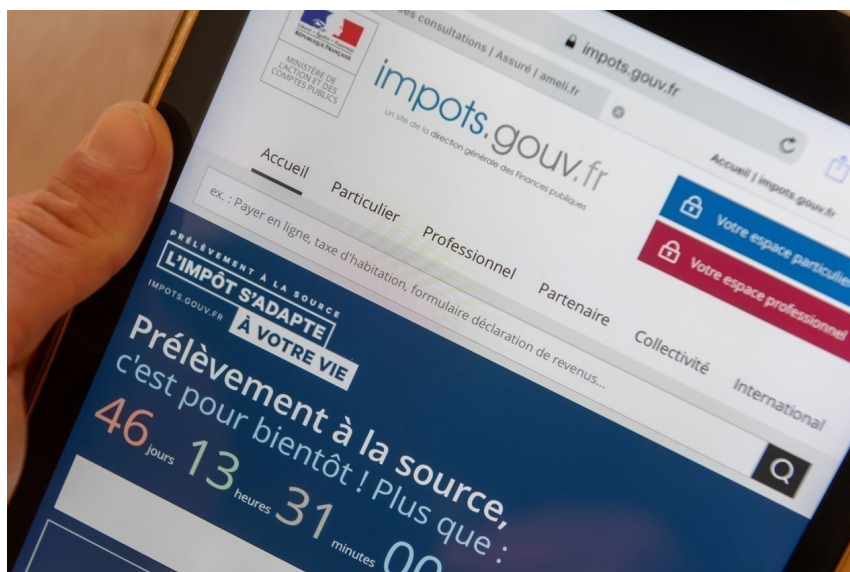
RÉPUBLIQUE FRANÇAISE

MINISTÈRE DE L'ACTION ET DES COMPTES PUBLICS

es consultations | Assuré | ameli.fr

impots.gouv.fr

Accueil | impots.gouv.fr

impots.gouv.fr

un site de la direction générale des Finances publiques

Accueil Particulier Professionnel Partenaire Collectivité International

Votre espace particulier

Votre espace professionnel

ex. : Payer en ligne, taxe d'habitation, formulaire déclaration de revenus...

PRÉLÈVEMENT À LA SOURCE
L'IMPÔT S'ADAPTE
À VOTRE VIE
IMPOTS.GOUV.FR

Prélèvement à la source, c'est pour bientôt ! Plus que :

46 jours 13 heures 31 minutes 00